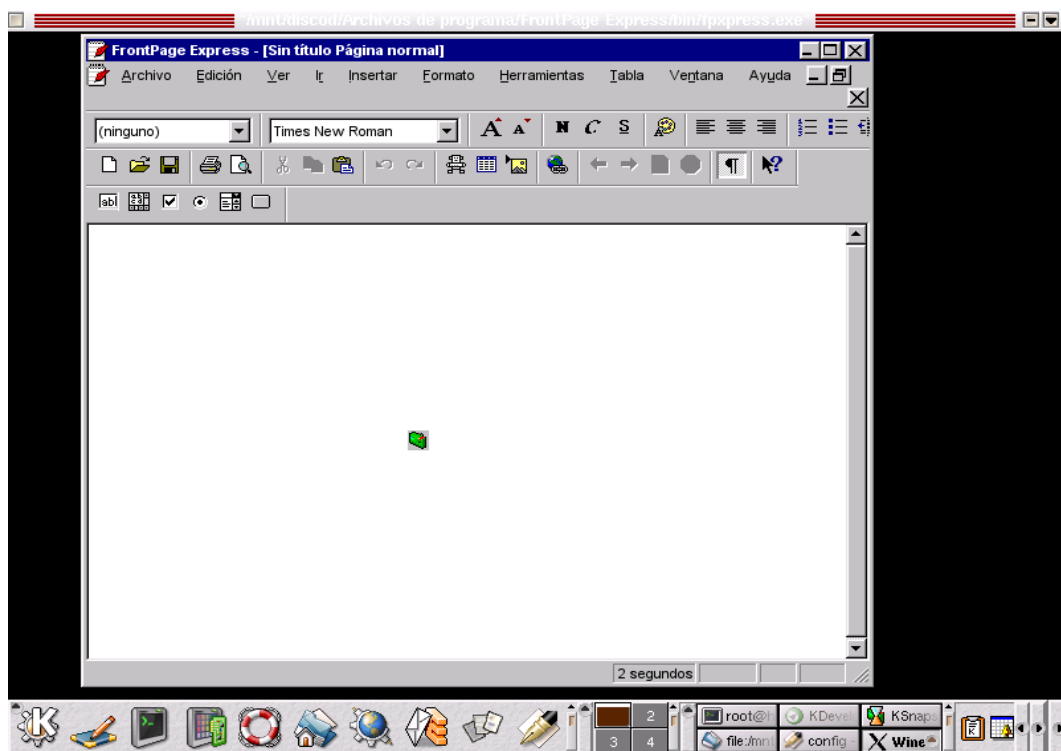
/mnt/discod/Archivos de programa/FrontPage Express/bin/fpxpress.exe

FrontPage Express - [Sin título Página normal]

Archivo Edición Ver Ir Insertar Formato Herramientas Tabla Ventana Ayuda

(ninguno)

Times New Roman

N C S

abl

2 segundos

2
3 4

root@l
KDevel
KSnaps
file:/mn
config
Wine